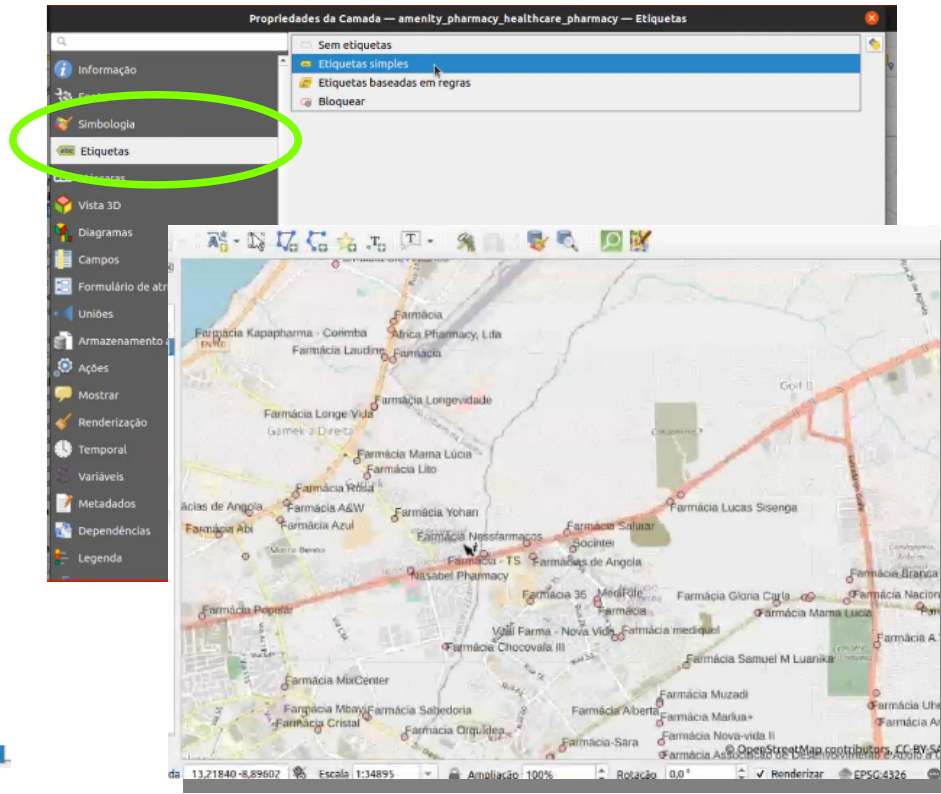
Propriedades da Camada — amenity_pharmacy_healthcare_pharmacy — Etiquetas

Informação
Fonte
Simbologia
Etiquetas
Máscaras
Vista 3D
Diagramas
Campos
Formulário de atr
Uniões
Armazenamento
Ações
Mostrar
Renderização
Temporal
Variáveis
Metadados
Dependências
Legenda

Sem etiquetas
Etiquetas simples
Etiquetas baseadas em regras
Bloquear

Farmácia Kapapharma - Corimba
Farmácia
Africa Pharmacy, Lda
Farmácia Laudine
Farmácia
Farmácia Longevidade
Farmácia Longe Vida
Gamek à Direita
Farmácia Mama Lúcia
Farmácia Lito
Farmácia Rosa
Farmácia A&W
Farmácia Yohan
Farmácias de Angola
Farmácia Azul
Farmácia Abi
Farmácia Nessfarmacos
Farmácia Saluar
Socinter
Farmácia Lucas Sisenga
Farmácia - TS
Farmácias de Angola
Nasabel Pharmacy
Farmácia Popular
Farmácia 35
Medilife
Farmácia
Farmácia Gloria Carla
Farmácia Mama Luca
Farmácia Branca
Farmácia Nacion
Vual Farma - Nova Vida
Farmácia mediquel
Farmácia Chocovala III
Farmácia A
Farmácia Samuel M Luanika
Farmácia MixCenter
Farmácia Muzadi
Farmácia Mbay
Farmácia Sabedoria
Farmácia Alberta
Farmácia Marlua+
Farmácia Cristal
Farmácia Orquídea
Farmácia Nova-vida II
Farmácia-Sara
Golf II
© OpenStreetMap contributors, CC-BY-SA
13,21840,-8,89602
Escala 1:34895
Ampliação 100%
Rotação 0,0 °
Renderizar
EPSG:4326